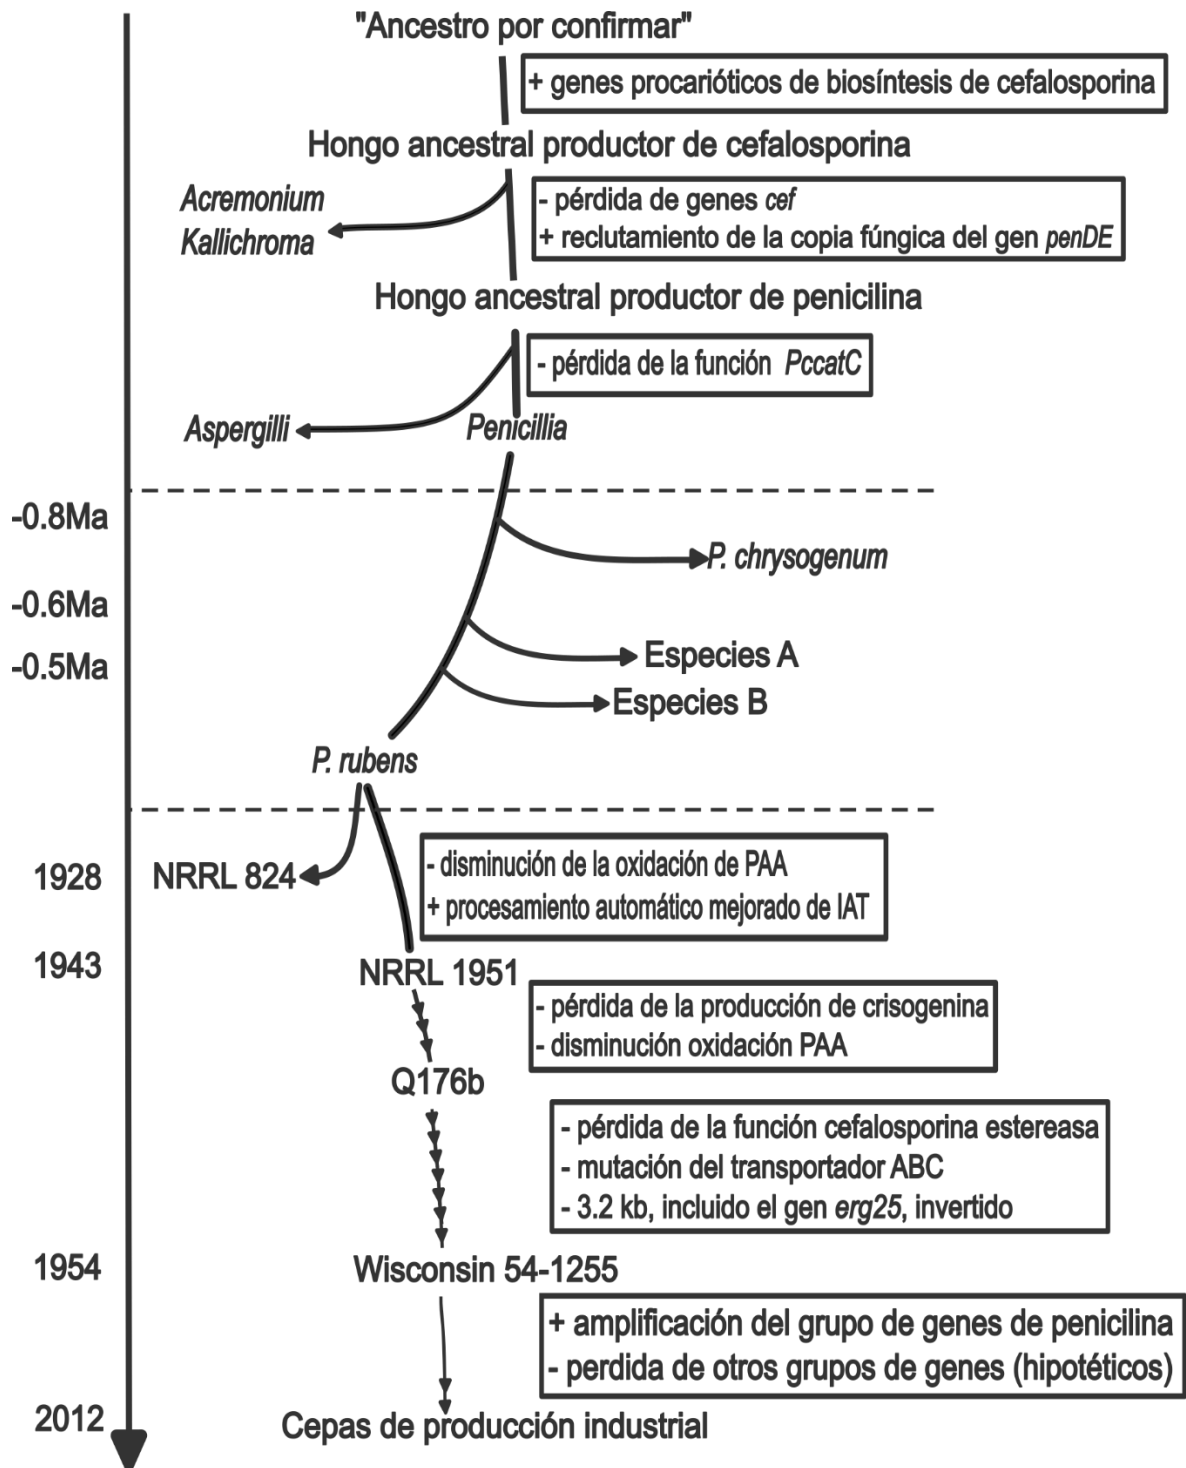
"Ancestro por confirmar"

+ genes procarióticos de biosíntesis de cefalosporina

Hongo ancestral productor de cefalosporina

Acremonium
Kallichroma

- pérdida de genes cef
+ reclutamiento de la copia fúngica del gen penDE

Hongo ancestral productor de penicilina

- pérdida de la función PccatC

Aspergilli

Penicillia

-0.8Ma

P. chrysogenum

-0.6Ma

-0.5Ma

Especies A

Especies B

P. rubens

1928

NRRL 824

- disminución de la oxidación de PAA
+ procesamiento automático mejorado de IAT

1943

NRRL 1951

- pérdida de la producción de crisogenina
- disminución oxidación PAA

Q176b

- pérdida de la función cefalosporina estereasa
- mutación del transportador ABC
- 3.2 kb, incluido el gen erg25, invertido

1954

Wisconsin 54-1255

+ amplificación del grupo de genes de penicilina
- perdida de otros grupos de genes (hipotéticos)

2012

Cepas de producción industrial